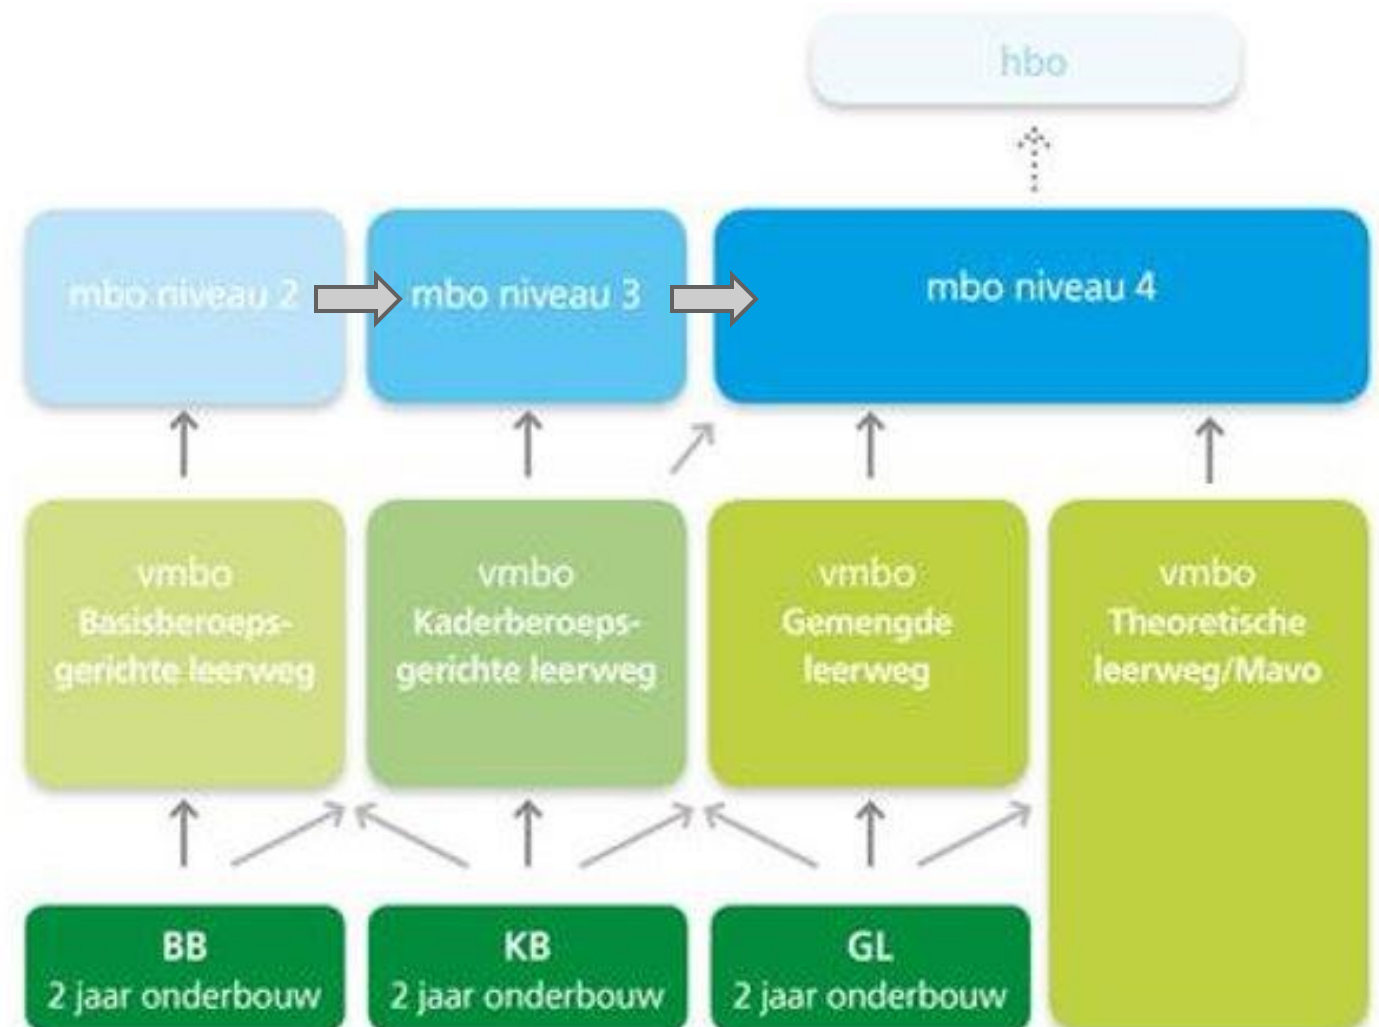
hbo

mbo niveau 2

mbo niveau 3

mbo niveau 4

vmbo Basisberoepsgerichte leerweg

vmbo Kaderberoepsgerichte leerweg

vmbo Gemengde leerweg

vmbo Theoretische leerweg/Mavo

BB
2 jaar onderbouw

KB
2 jaar onderbouw

GL
2 jaar onderbouw